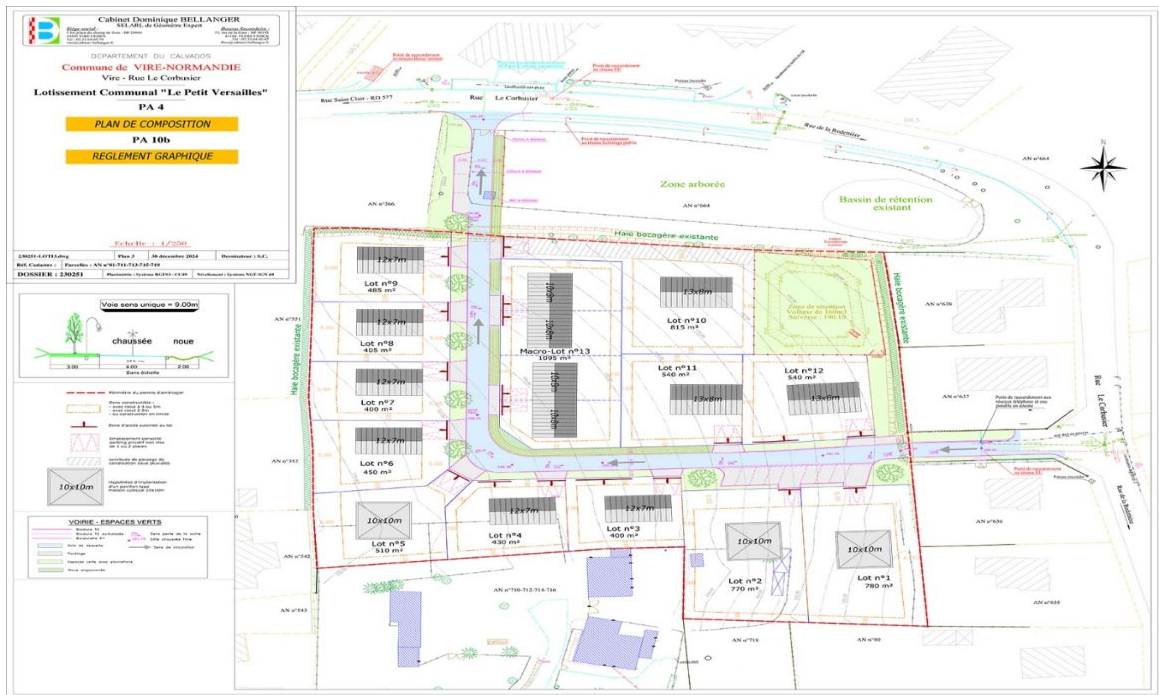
Cabinet Dominique BELLANGER
SELARL de Géomètre Expert
Siège social : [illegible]
Bureau Secondaire : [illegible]

DEPARTEMENT DU CALVADOS
Commune de VIRE-NORMANDIE
Vire - Rue Le Corbusier
Lotissement Communal "Le Petit Versailles"
PA 4
PLAN DE COMPOSITION
PA 10b
REGLEMENT GRAPHIQUE

Echelle : 1/250
230251-LOTI.dwg | Plan 3 | 30 décembre 2024 | Dessinateur : S.C.
Réf. Cadastre : Parcelles : AN n°81-711-713-715-719
DOSSIER : 230251 | Planimétrie : Système RGF93 / CC49 | Nivellement : Système NGF-IGN 69

Voie sens unique = 9.00m
chaussée
noue
3.00 | 4.00 | 2.00
Sans échelle

Périmètre du permis d'aménager
Zone constructible : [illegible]
Zone d'accès autorisé au lot
Emplacement parking privatif non clos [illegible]
Servitude de passage de canalisation eaux pluviales
10x10m
Hypothèse d'implantation d'un pavillon type maison individuelle 100m²

VOIRIE - ESPACES VERTS
Bordure T1
Bordure T2 surbaissée
Bordure A1
Voie de desserte
Parkings
Espace vert avec plantations
Noue engazonnée
Sens de circulation

Rue Saint Clair - RD 577
Rue Le Corbusier
Rue de la Redemption
Zone arborée
Bassin de rétention existant
Haie bocagère existante
AN n°664
AN n°366
AN n°664
AN n°551
AN n°552
AN n°542
AN n°543
AN n°639
AN n°637
AN n°636
AN n°635
AN n°710-712-714-716
AN n°719
AN n°80
Zone de rétention Volume de 100m³ Surverse : 190.10
Rue Le Corbusier

12x7m
Lot n°9
485 m²
12x7m
Lot n°8
405 m²
12x7m
Lot n°7
400 m²
12x7m
Lot n°6
450 m²
10x10m
Lot n°5
510 m²
12x7m
Lot n°4
430 m²
12x7m
Lot n°3
400 m²
10x10m
Lot n°2
770 m²
10x10m
Lot n°1
780 m²
10x8m
10x8m
Macro-Lot n°13
1095 m²
10x8m
10x8m
13x8m
Lot n°10
815 m²
Lot n°11
540 m²
13x8m
Lot n°12
540 m²
13x8m